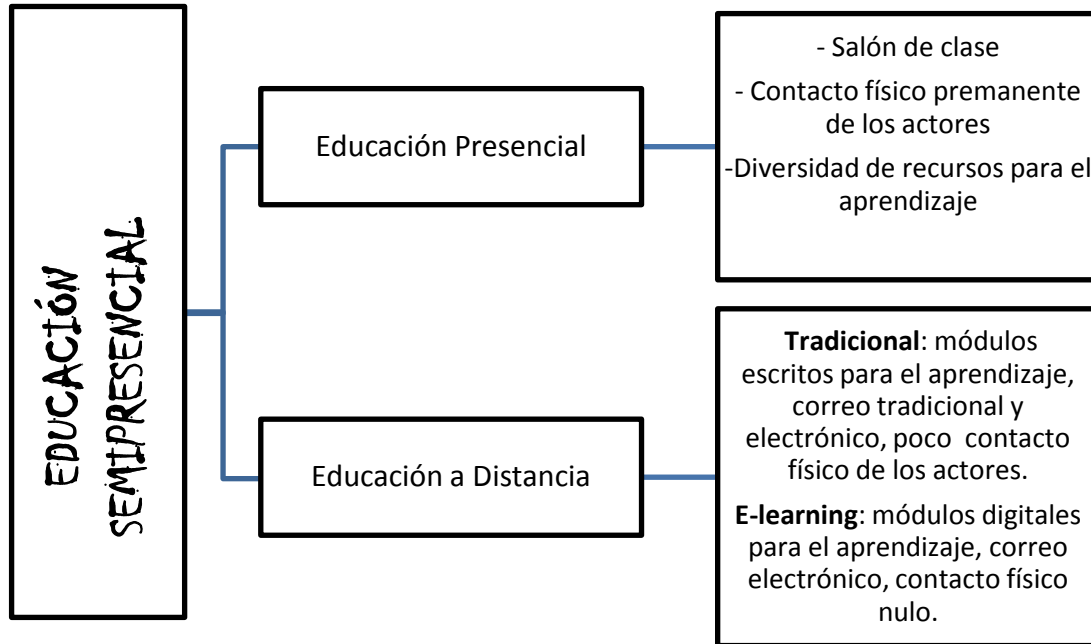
EDUCACIÓN SEMIPRESENCIAL

Educación Presencial

- Salón de clase

- Contacto físico premanente de los actores

-Diversidad de recursos para el aprendizaje

Educación a Distancia

**Tradicional**: módulos escritos para el aprendizaje, correo tradicional y electrónico, poco contacto físico de los actores.

**E-learning**: módulos digitales para el aprendizaje, correo electrónico, contacto físico nulo.